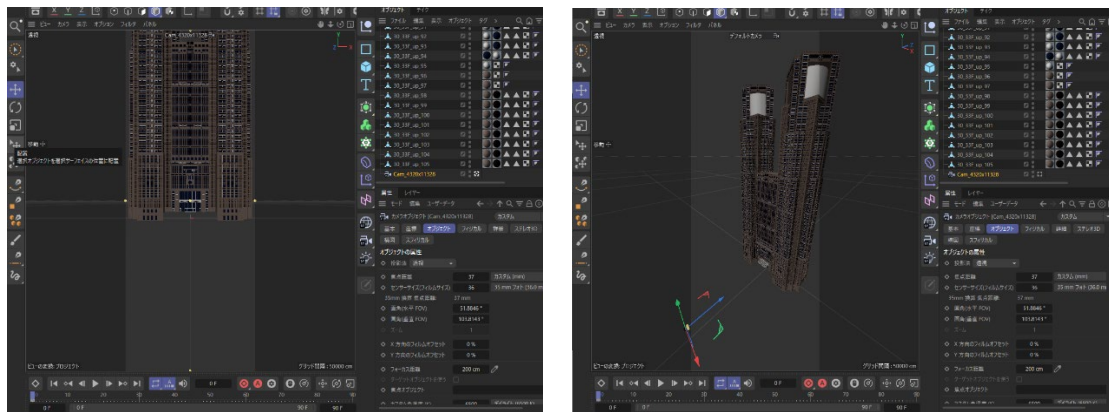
ファイル 編集 表示 オブジェクト タグ
ビュー カメラ 表示 オプション フィルタ パネル
透視
Cam_4320x11328
30_13F_up_92
30_13F_up_93
30_13F_up_94
30_13F_up_95
30_13F_up_96
30_13F_up_97
30_13F_up_98
30_13F_up_99
30_13F_up_100
30_13F_up_101
30_13F_up_102
30_13F_up_103
30_13F_up_104
30_13F_up_105
Cam_4320x11328
移動
配置
選択オブジェクトを選択サーフェイスの位置に配置
属性 レイヤー
モード 編集 ユーザーデータ
カメラオブジェクト [Cam_4320x11328]
カスタム
基本 座標 オブジェクト フィジカル 詳細 ステレオ
モーション 合成 スフィリカル
オブジェクトの属性
投影法 透視
焦点距離 37 カスタム (mm)
センサーサイズ(フィルムサイズ) 36 35 mm フォト (36.0 m
35mm 換算 焦点距離: 37 mm
画角(水平 FOV) 51.8646 °
画角(垂直 FOV) 103.8143 °
ズーム 1
X 方向のフィルムオフセット 0 %
Y 方向のフィルムオフセット 0 %
フォーカス距離 200 cm
ビュー位置を使用 フォーカス
ビュー変換: プロジェクト
グリッド間隔 : 10000 cm
0 F
90 F

ファイル 編集 表示 オブジェクト タグ
ビュー カメラ 表示 オプション フィルタ パネル
透視
デフォルトカメラ
30_13F_up_92
30_13F_up_93
30_13F_up_94
30_13F_up_95
30_13F_up_96
30_13F_up_97
30_13F_up_98
30_13F_up_99
30_13F_up_100
30_13F_up_101
30_13F_up_102
30_13F_up_103
30_13F_up_104
30_13F_up_105
Cam_4320x11328
移動
属性 レイヤー
モード 編集 ユーザーデータ
カメラオブジェクト [Cam_4320x11328]
カスタム
基本 座標 オブジェクト フィジカル 詳細 ステレオ3D
構成 スフィリカル
オブジェクトの属性
投影法 透視
焦点距離 37 カスタム (mm)
センサーサイズ(フィルムサイズ) 36 35 mm フォト (36.0 m
35mm 換算 焦点距離: 37 mm
画角(水平 FOV) 51.8646 °
画角(垂直 FOV) 103.8143 °
ズーム 1
X 方向のフィルムオフセット 0 %
Y 方向のフィルムオフセット 0 %
フォーカス距離 200 cm
ビュー変換: プロジェクト
グリッド間隔 : 10000 cm
0 F
90 F